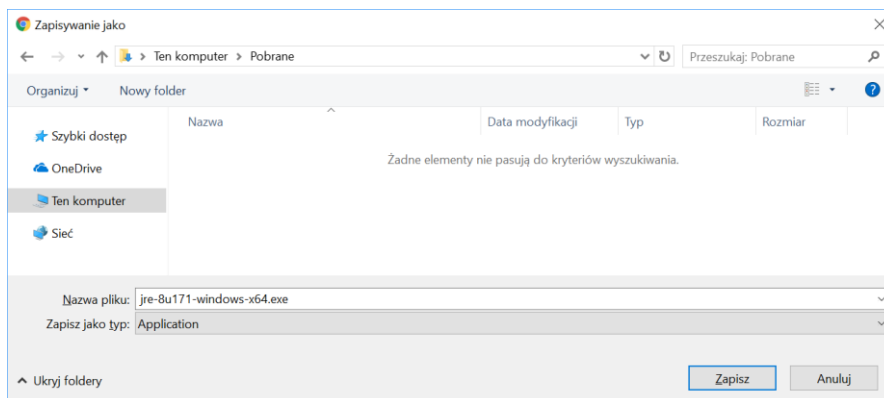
Zapisywanie jako

Ten komputer > Pobrane

Przeszukaj: Pobrane

Organizuj ▾ Nowy folder

Szybki dostęp
OneDrive
Ten komputer
Sieć

| Nazwa | Data modyfikacji | Typ | Rozmiar |
|---|---|---|---|

Żadne elementy nie pasują do kryteriów wyszukiwania.

Nazwa pliku: jre-8u171-windows-x64.exe
Zapisz jako typ: Application

Ukryj foldery

Zapisz Anuluj